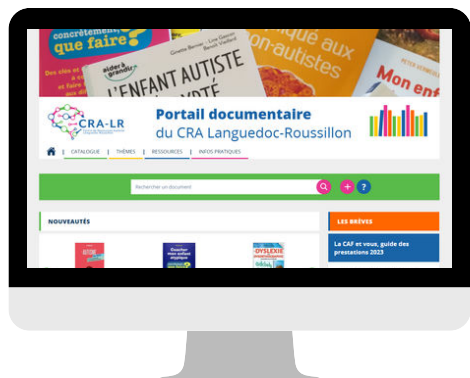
concrètement, que faire?

aider à grandir

L'ENFANT AUTISTE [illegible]

Ginette Bernier · Line Gascon · Benoît Vaillant

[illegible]iqué aux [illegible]on-autistes

Mon en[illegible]

CRA-LR

Portail documentaire
du CRA Languedoc-Roussillon

CATALOGUE | THÈMES | RESSOURCES | INFOS PRATIQUES

Rechercher un document

+ ?

NOUVEAUTÉS

Éduquer mon enfant atypique

DYSLEXIE

LES BRÈVES

La CAF et vous, guide des prestations 2023